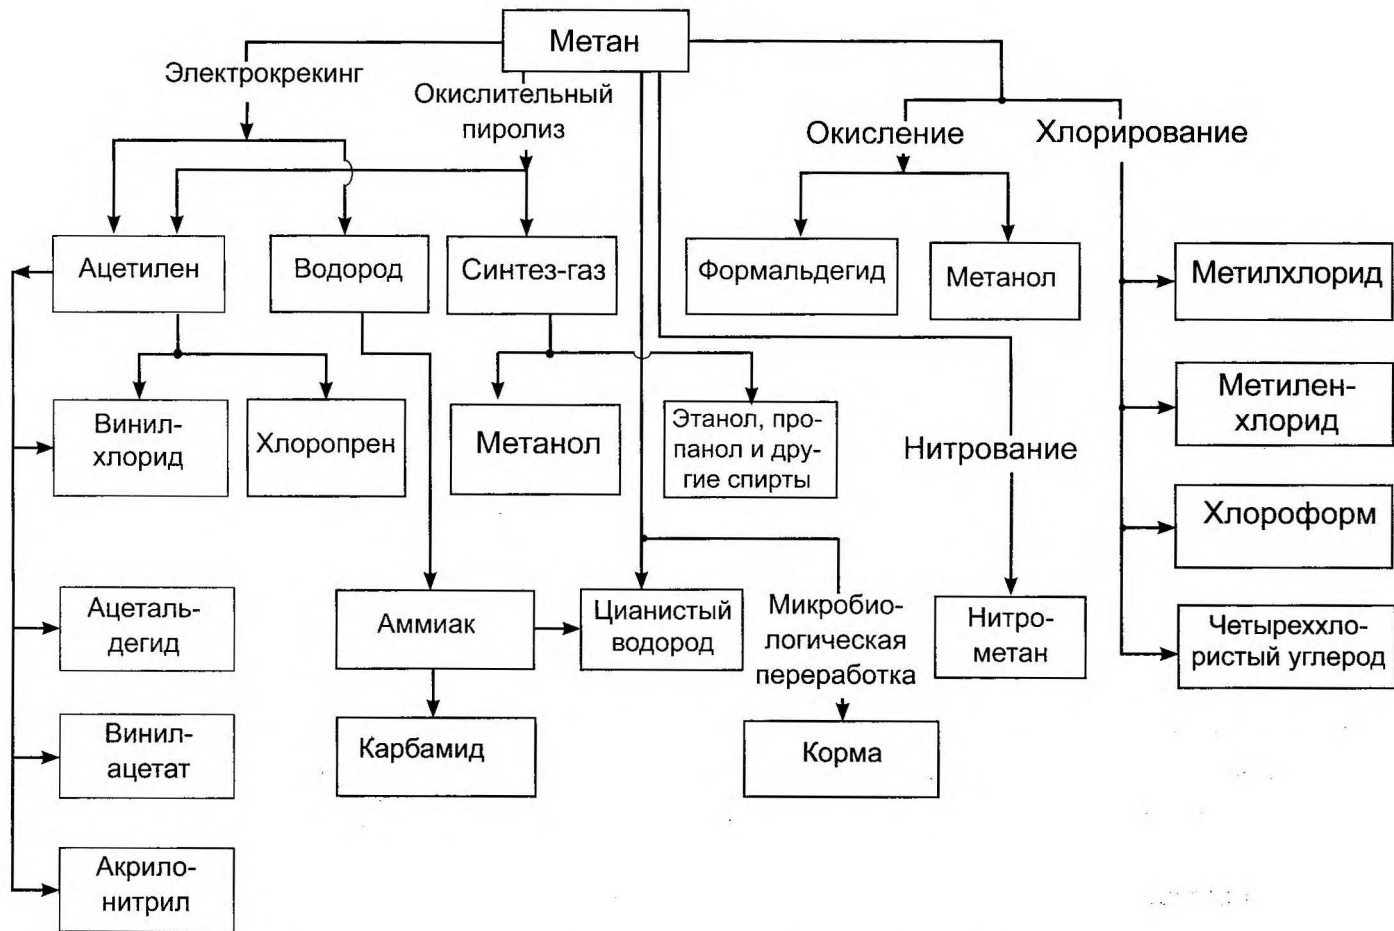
Метан

Электрокрекинг

Окислительный пиролиз

Окисление

Хлорирование

Ацетилен

Водород

Синтез-газ

Формальдегид

Метанол

Метилхлорид

Винилхлорид

Хлоропрен

Метанол

Этанол, пропанол и другие спирты

Нитрование

Метиленхлорид

Хлороформ

Ацетальдегид

Аммиак

Цианистый водород

Микробиологическая переработка

Нитрометан

Четыреххлористый углерод

Винилацетат

Карбамид

Корма

Акрилонитрил